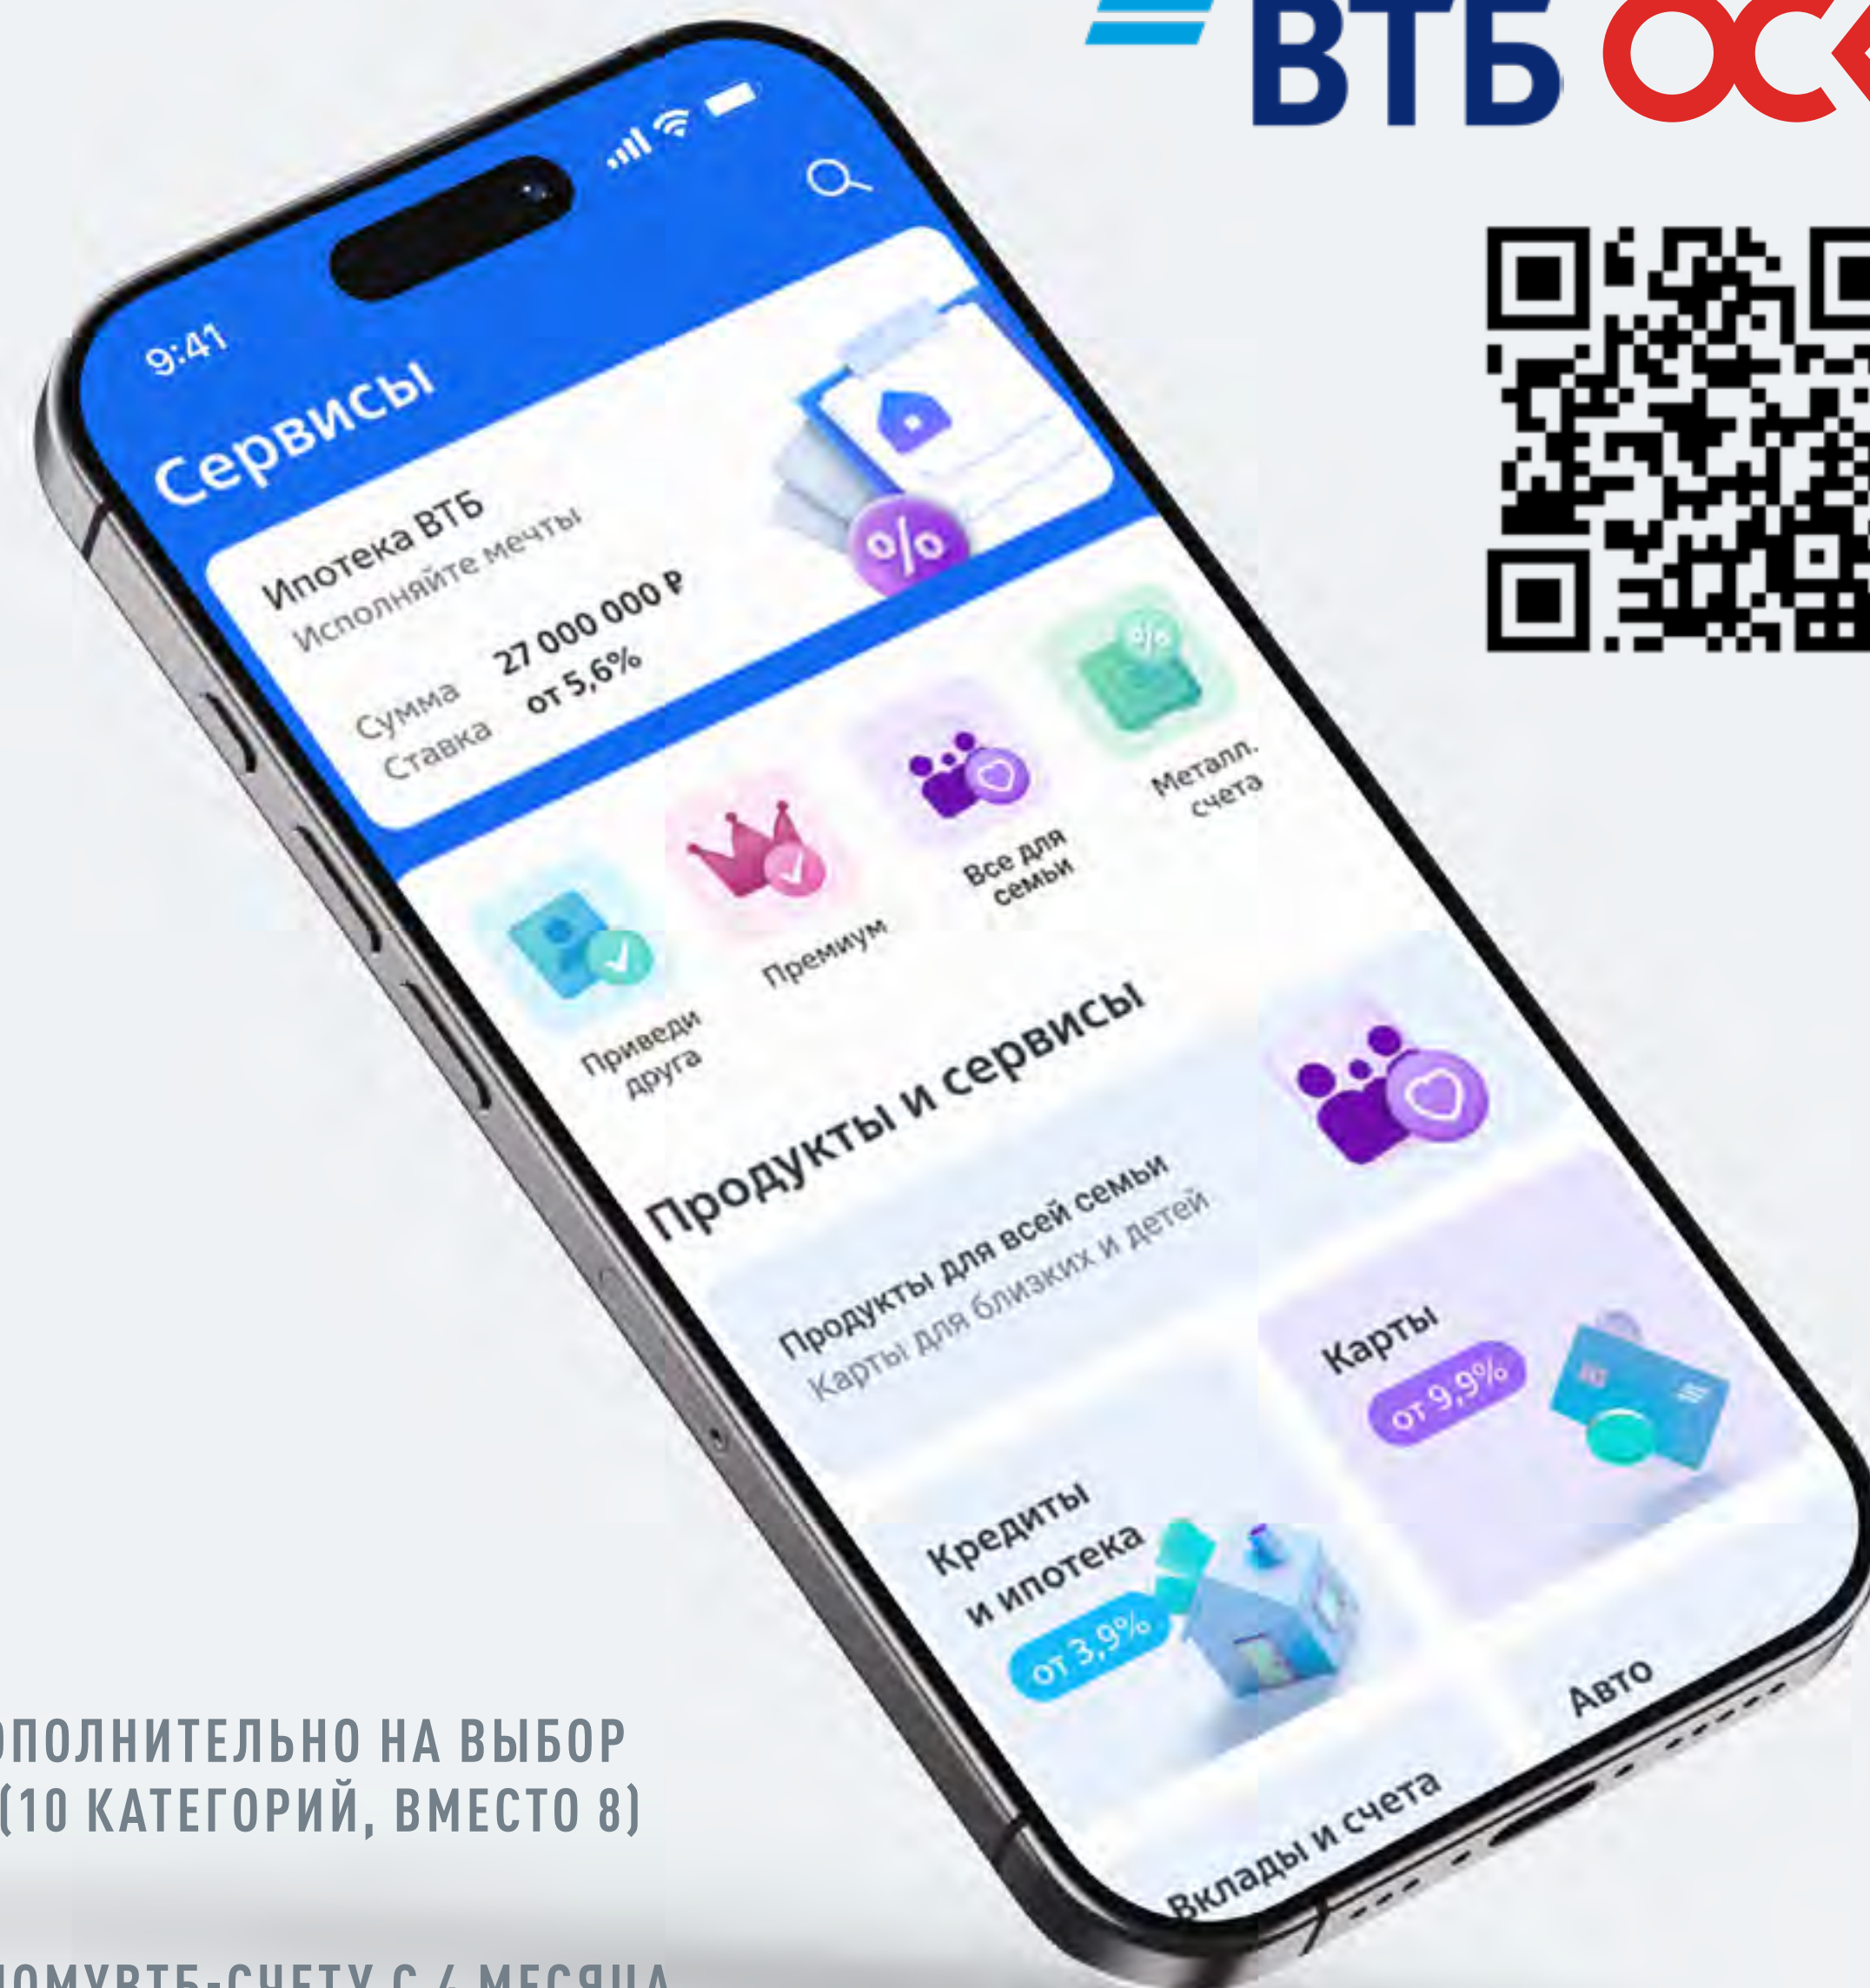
ВТБ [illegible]

9:41

Сервисы

Ипотека ВТБ
Исполняйте мечты

Сумма 27 000 000 ₽
Ставка от 5,6%

Приведи друга

Премиум

Все для семьи

Металл. счета

Продукты и сервисы

Продукты для всей семьи
Карты для близких и детей

Карты
от 9,9%

Кредиты и ипотека
от 3,9%

Авто

Вклады и счета

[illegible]ОПОЛНИТЕЛЬНО НА ВЫБОР
(10 КАТЕГОРИЙ, ВМЕСТО 8)

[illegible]ОМУ ВТБ-СЧЕТУ С 4 МЕСЯЦА